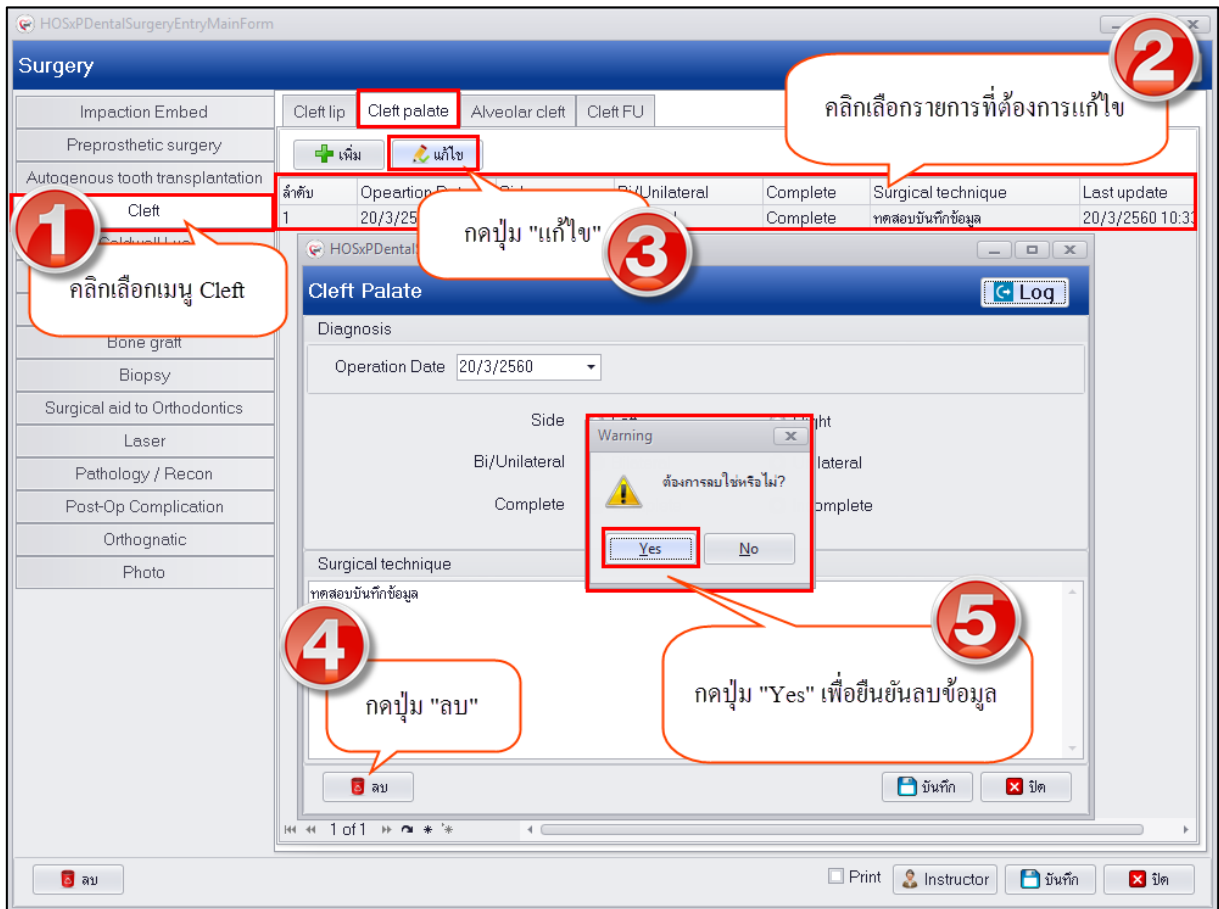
HOSxPDentalSurgeryEntryMainForm

Surgery

2

คลิกเลือกรายการที่ต้องการแก้ไข

Impaction Embed
Preprosthetic surgery
Autogenous tooth transplantation
Cleft
Caldwell Luc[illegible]

1

คลิกเลือกเมนู Cleft

Bone graft
Biopsy
Surgical aid to Orthodontics
Laser
Pathology / Recon
Post-Op Complication
Orthognatic
Photo

Cleft lip | Cleft palate | Alveolar cleft | Cleft FU

เพิ่ม | แก้ไข

| ลำดับ | Opeartion Da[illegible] | Si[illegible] | Bi/Unilateral | Complete | Surgical technique | Last update |
|---|---|---|---|---|---|---|
| 1 | 20/3/25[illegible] | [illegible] | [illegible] | Complete | ทดสอบบันทึกข้อมูล | 20/3/2560 10:3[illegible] |

กดปุ่ม "แก้ไข"

3

HOSxPDental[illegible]

Cleft Palate

Log

Diagnosis

Operation Date 20/3/2560

Side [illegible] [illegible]ight

Bi/Unilateral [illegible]lateral

Complete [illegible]omplete

Warning

ต้องการลบใช่หรือไม่?

Yes No

Surgical technique

ทดสอบบันทึกข้อมูล

4

กดปุ่ม "ลบ"

5

กดปุ่ม "Yes" เพื่อยืนยันลบข้อมูล

ลบ

บันทึก ปิด

1 of 1

ลบ

Print Instructor บันทึก ปิด